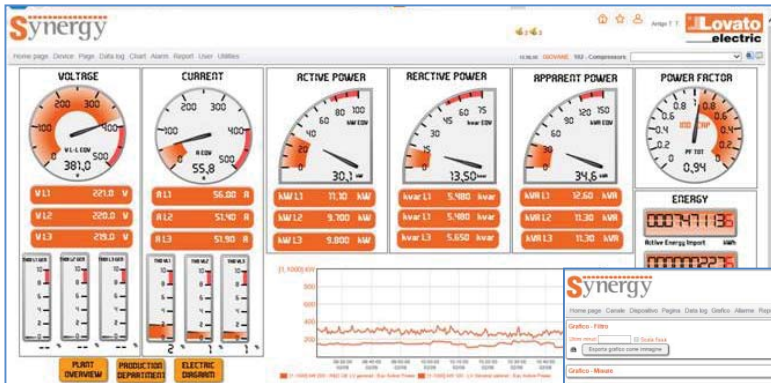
Synergy

Amigo 1 ?

Lovato electric

Home page Device Page Data log Chart Alarm Report User Utilities

GIOVANE 502 - Compressors

VOLTAGE

200 300 100 400 0 500

V L-L EQV

381,0 V

V L1 221,0 V

V L2 220,0 V

V L3 219,0 V

CURRENT

200 300 100 400 0 500

A EQV

55,8 A

A L1 56,00 A

A L2 51,40 A

A L3 51,90 A

ACTIVE POWER

40 60 80 100 20 0

kW EQV

30,1 kW

kW L1 11,10 kW

kW L2 9,700 kW

kW L3 9,800 kW

REACTIVE POWER

30 45 60 75 15 0

kvar EQV

13,50 kvar

kvar L1 5,480 kvar

kvar L2 5,480 kvar

kvar L3 5,650 kvar

APPARENT POWER

30 60 90 120 150 0

kVA EQV

34,6 kVA

kVA L1 12,60 kVA

kVA L2 11,30 kVA

kVA L3 11,30 kVA

POWER FACTOR

0,6 0,8 1 0,8 0,6 0,4 0,4 0,2 0,2 0 0

IND CAP

PF TOT

0,94

ENERGY

0007471135

Active Energy Import kWh

THD VL1 THD VL2 THD VL3 THD AL1 THD AL2 THD AL3

10 8 6 4 2 0

PLANT OVERVIEW

PRODUCTION DEPARTMENT

ELECTRIC DIAGRAM

[1, 1000] 400

500 400 300 200

Synergy

Home page Canale Dispositivo Pagina Data log Grafico Allarme Rep

Grafico - Filtro

Esporta grafico come immagine

Grafico - Misure